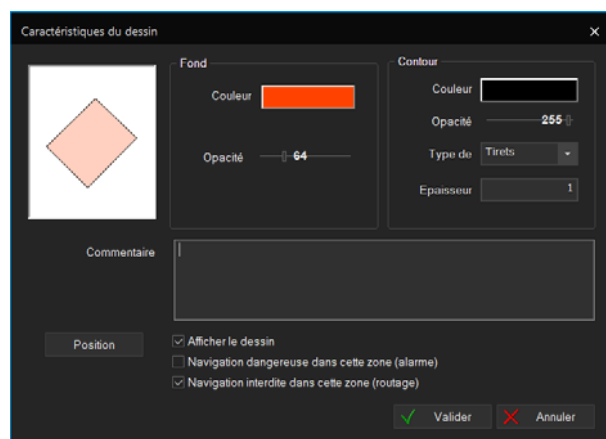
Caractéristiques du dessin ×

Fond
Couleur
Opacité 64

Contour
Couleur
Opacité 255
Type de Tirets
Epaisseur 1

Commentaire

Position

Afficher le dessin
Navigation dangereuse dans cette zone (alarme)
Navigation interdite dans cette zone (routage)

Valider
Annuler